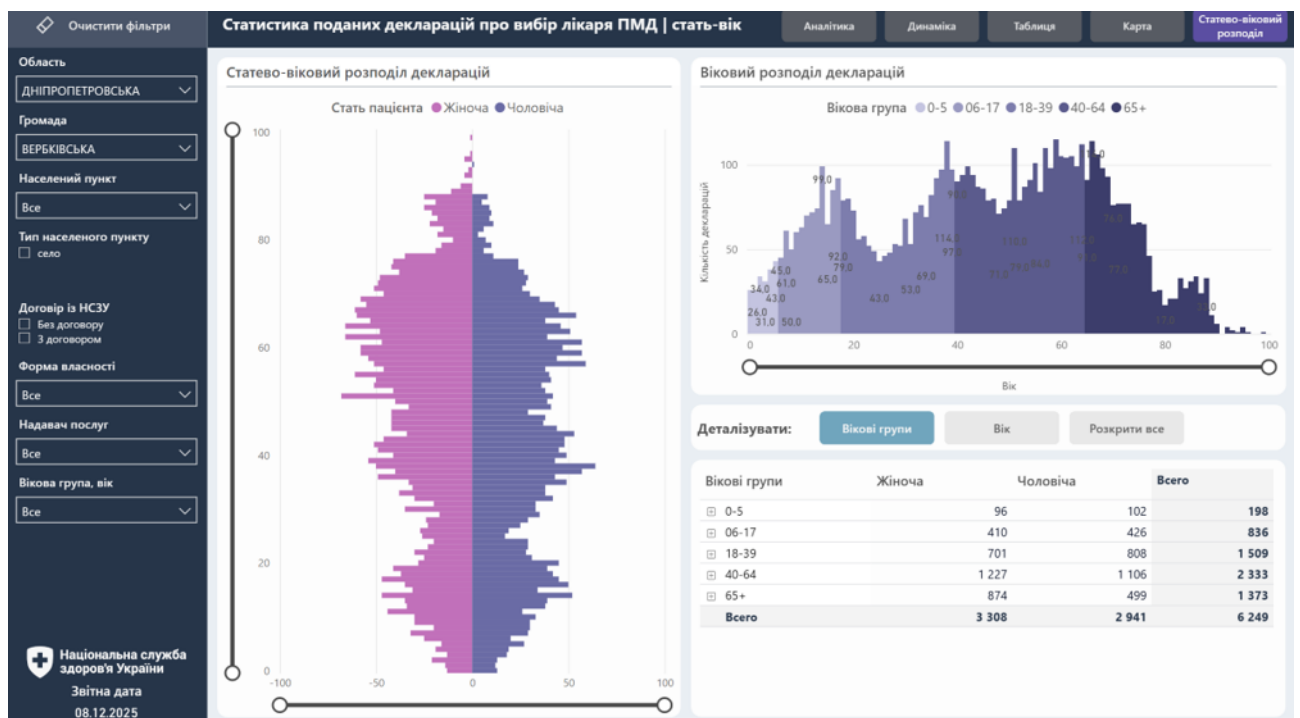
Очистити фільтри

Статистика поданих декларацій про вибір лікаря ПМД | стать-вік

Аналітика
Динаміка
Таблиця
Карта
Статево-віковий розподіл

Область
ДНІПРОПЕТРОВСЬКА
Громада
ВЕРБКІВСЬКА
Населений пункт
Все
Тип населеного пункту
село
Договір із НСЗУ
Без договору
З договором
Форма власності
Все
Надавач послуг
Все
Вікова група, вік
Все

Національна служба здоров'я України
Звітна дата
08.12.2025

Статево-віковий розподіл декларацій
Стать пацієнта ● Жіноча ● Чоловіча
100
80
60
40
20
0
-100
-50
0
50
100

Віковий розподіл декларацій
Вікова група ● 0-5 ● 06-17 ● 18-39 ● 40-64 ● 65+
Кількість декларацій
100
50
0
99.0
92.0
79.0
65.0
45.0
61.0
34.0
43.0
26.0
31.0
50.0
114.0
97.0
99.0
69.0
53.0
43.0
116.0
77.0
79.0
84.0
113.0
97.0
77.0
76.0
27.0
17.0
0
20
40
60
80
100
Вік

Деталізувати:
Вікові групи
Вік
Розкрити все

| Вікові групи | Жіноча | Чоловіча | Всего |
|---|---|---|---|
| ⊞ 0-5 | 96 | 102 | 198 |
| ⊞ 06-17 | 410 | 426 | 836 |
| ⊞ 18-39 | 701 | 808 | 1 509 |
| ⊞ 40-64 | 1 227 | 1 106 | 2 333 |
| ⊞ 65+ | 874 | 499 | 1 373 |
| Всего | 3 308 | 2 941 | 6 249 |